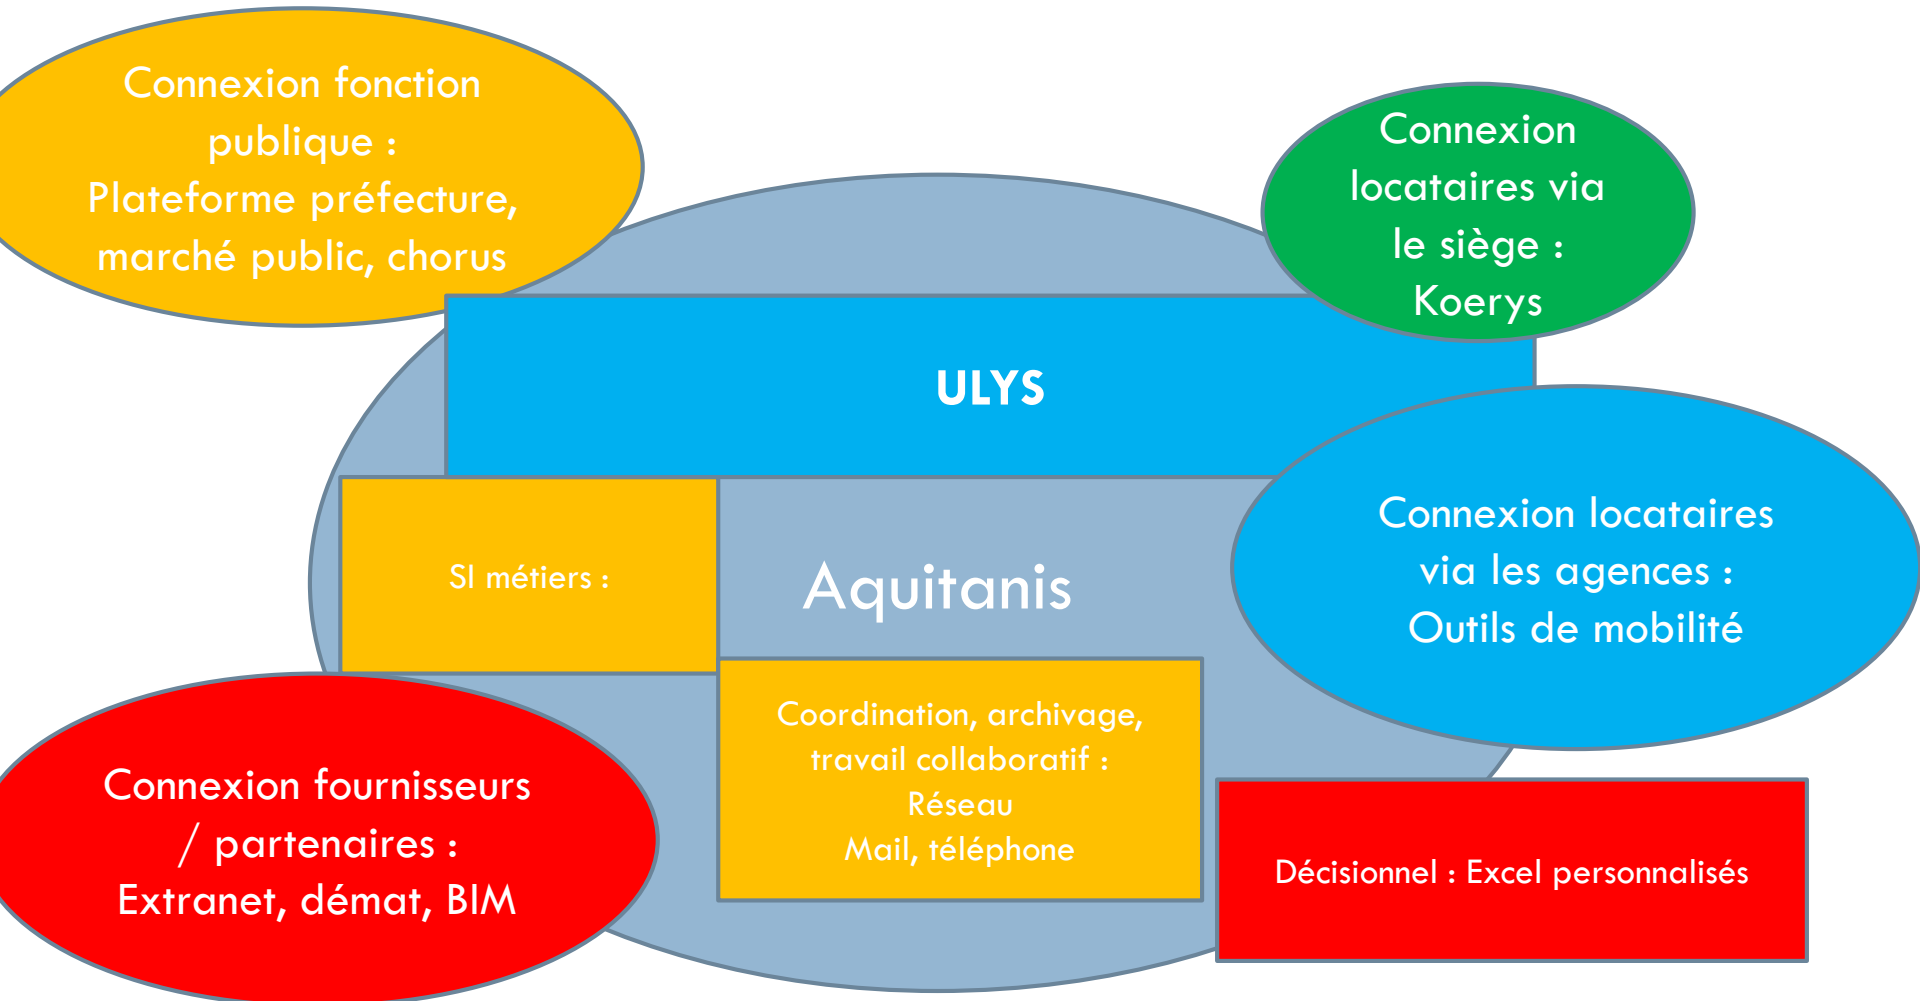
Connexion fonction publique :
Plateforme préfecture, marché public, chorus

Connexion locataires via le siège :
Koerys

ULYS

SI métiers :

Aquitanis

Connexion locataires via les agences :
Outils de mobilité

Connexion fournisseurs / partenaires :
Extranet, démat, BIM

Coordination, archivage, travail collaboratif :
Réseau
Mail, téléphone

Décisionnel : Excel personnalisés